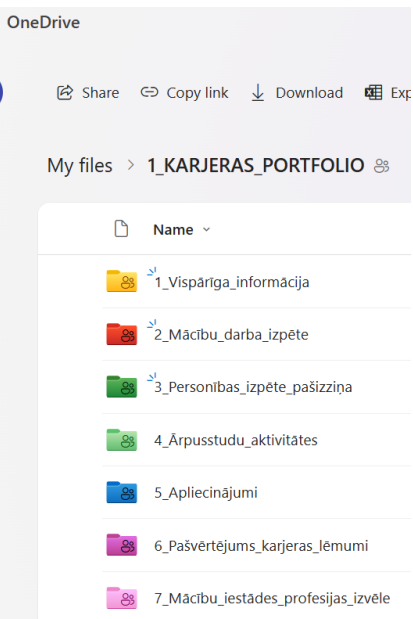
OneDrive

Share Copy link Download Exp

My files > 1_KARJERAS_PORTFOLIO

Name

1_Vispārīga_informācija

2_Mācību_darba_izpēte

3_Personības_izpēte_pašizziņa

4_Ārpusstudu_aktivitātes

5_Apliecinājumi

6_Pašvērtējums_karjeras_lēmumi

7_Mācību_iestādes_profesijas_izvēle